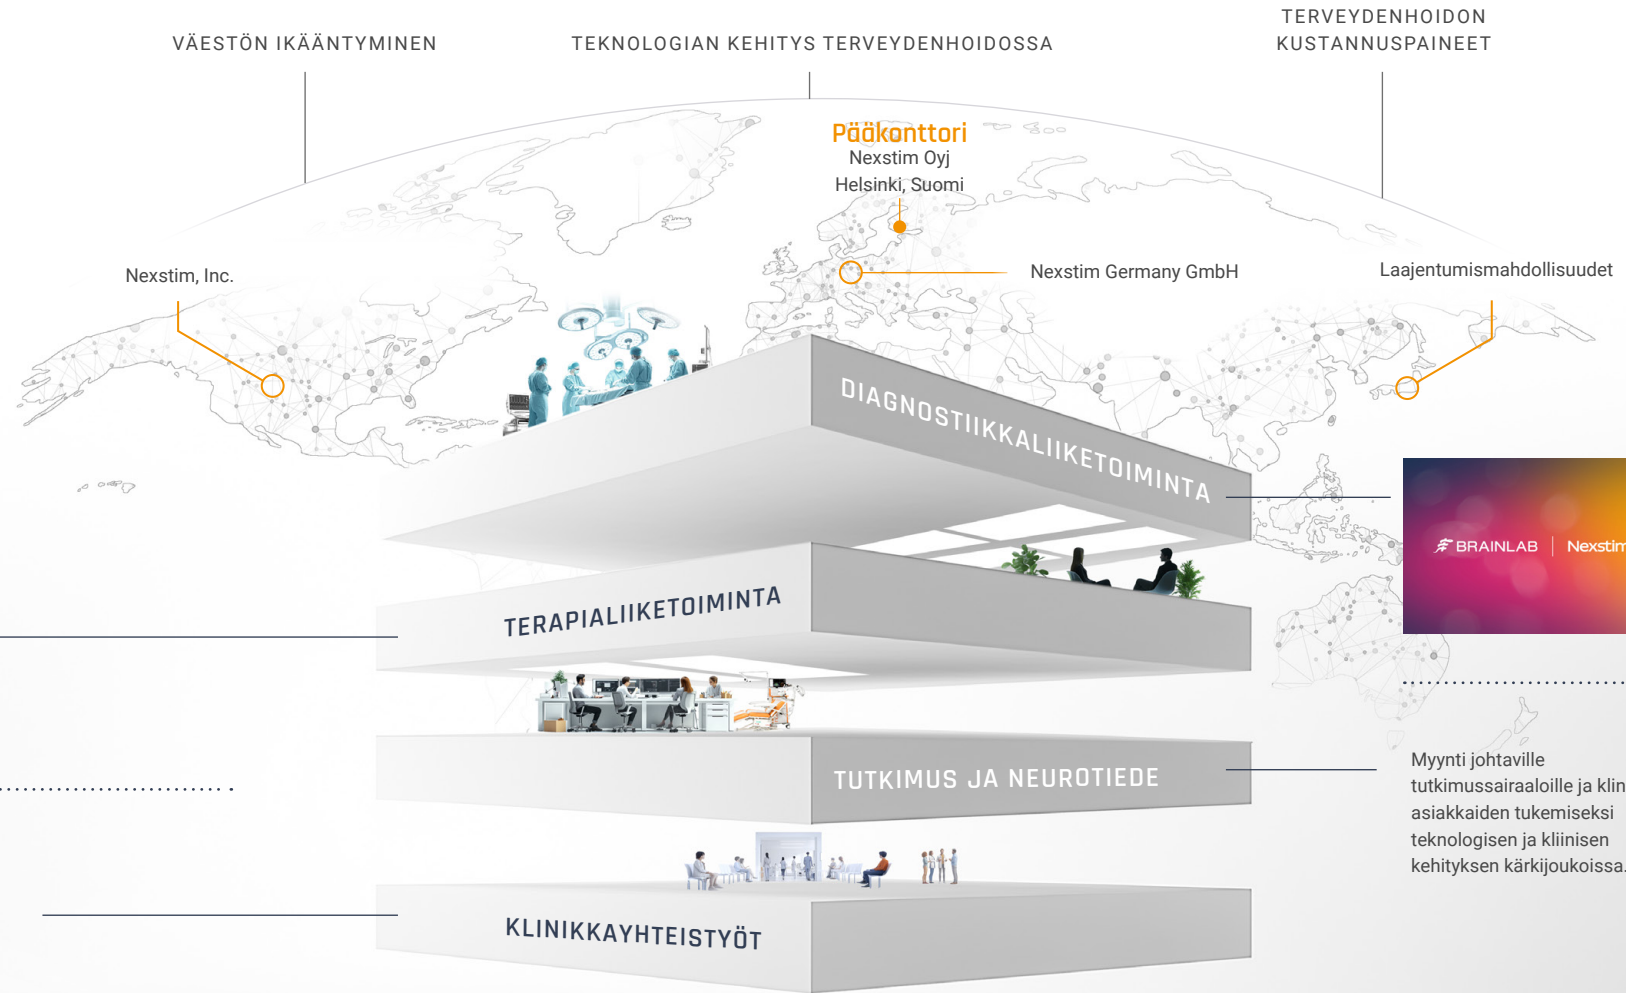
VÄESTÖN IKÄÄNTYMINEN

TEKNOLOGIAN KEHITYS TERVEYDENHOIDOSSA

TERVEYDENHOIDON KUSTANNUSPAINEET

Pääkonttori
Nexstim Oyj
Helsinki, Suomi

Nexstim, Inc.

Nexstim Germany GmbH

Laajentumismahdollisuudet

DIAGNOSTIIKKALIIKETOIMINTA

BRAINLAB | Nexstim

TERAPIALIIKETOIMINTA

TUTKIMUS JA NEUROTIEDE

Myynti johtaville tutkimussairaaloille ja klin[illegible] asiakkaiden tukemiseksi teknologisen ja kliinisen kehityksen kärkijoukoissa.

KLINIKKAYHTEISTYÖT